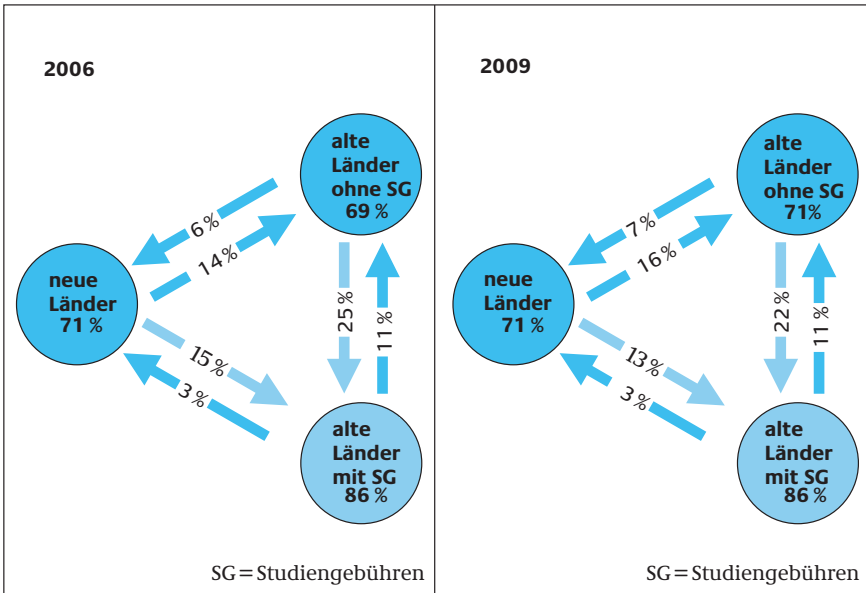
2006

alte Länder ohne SG 69 %

neue Länder 71 %

alte Länder mit SG 86 %

6 %

14 %

25 %

11 %

15 %

3 %

SG = Studiengebühren

2009

alte Länder ohne SG 71 %

neue Länder 71 %

alte Länder mit SG 86 %

7 %

16 %

22 %

11 %

13 %

3 %

SG = Studiengebühren